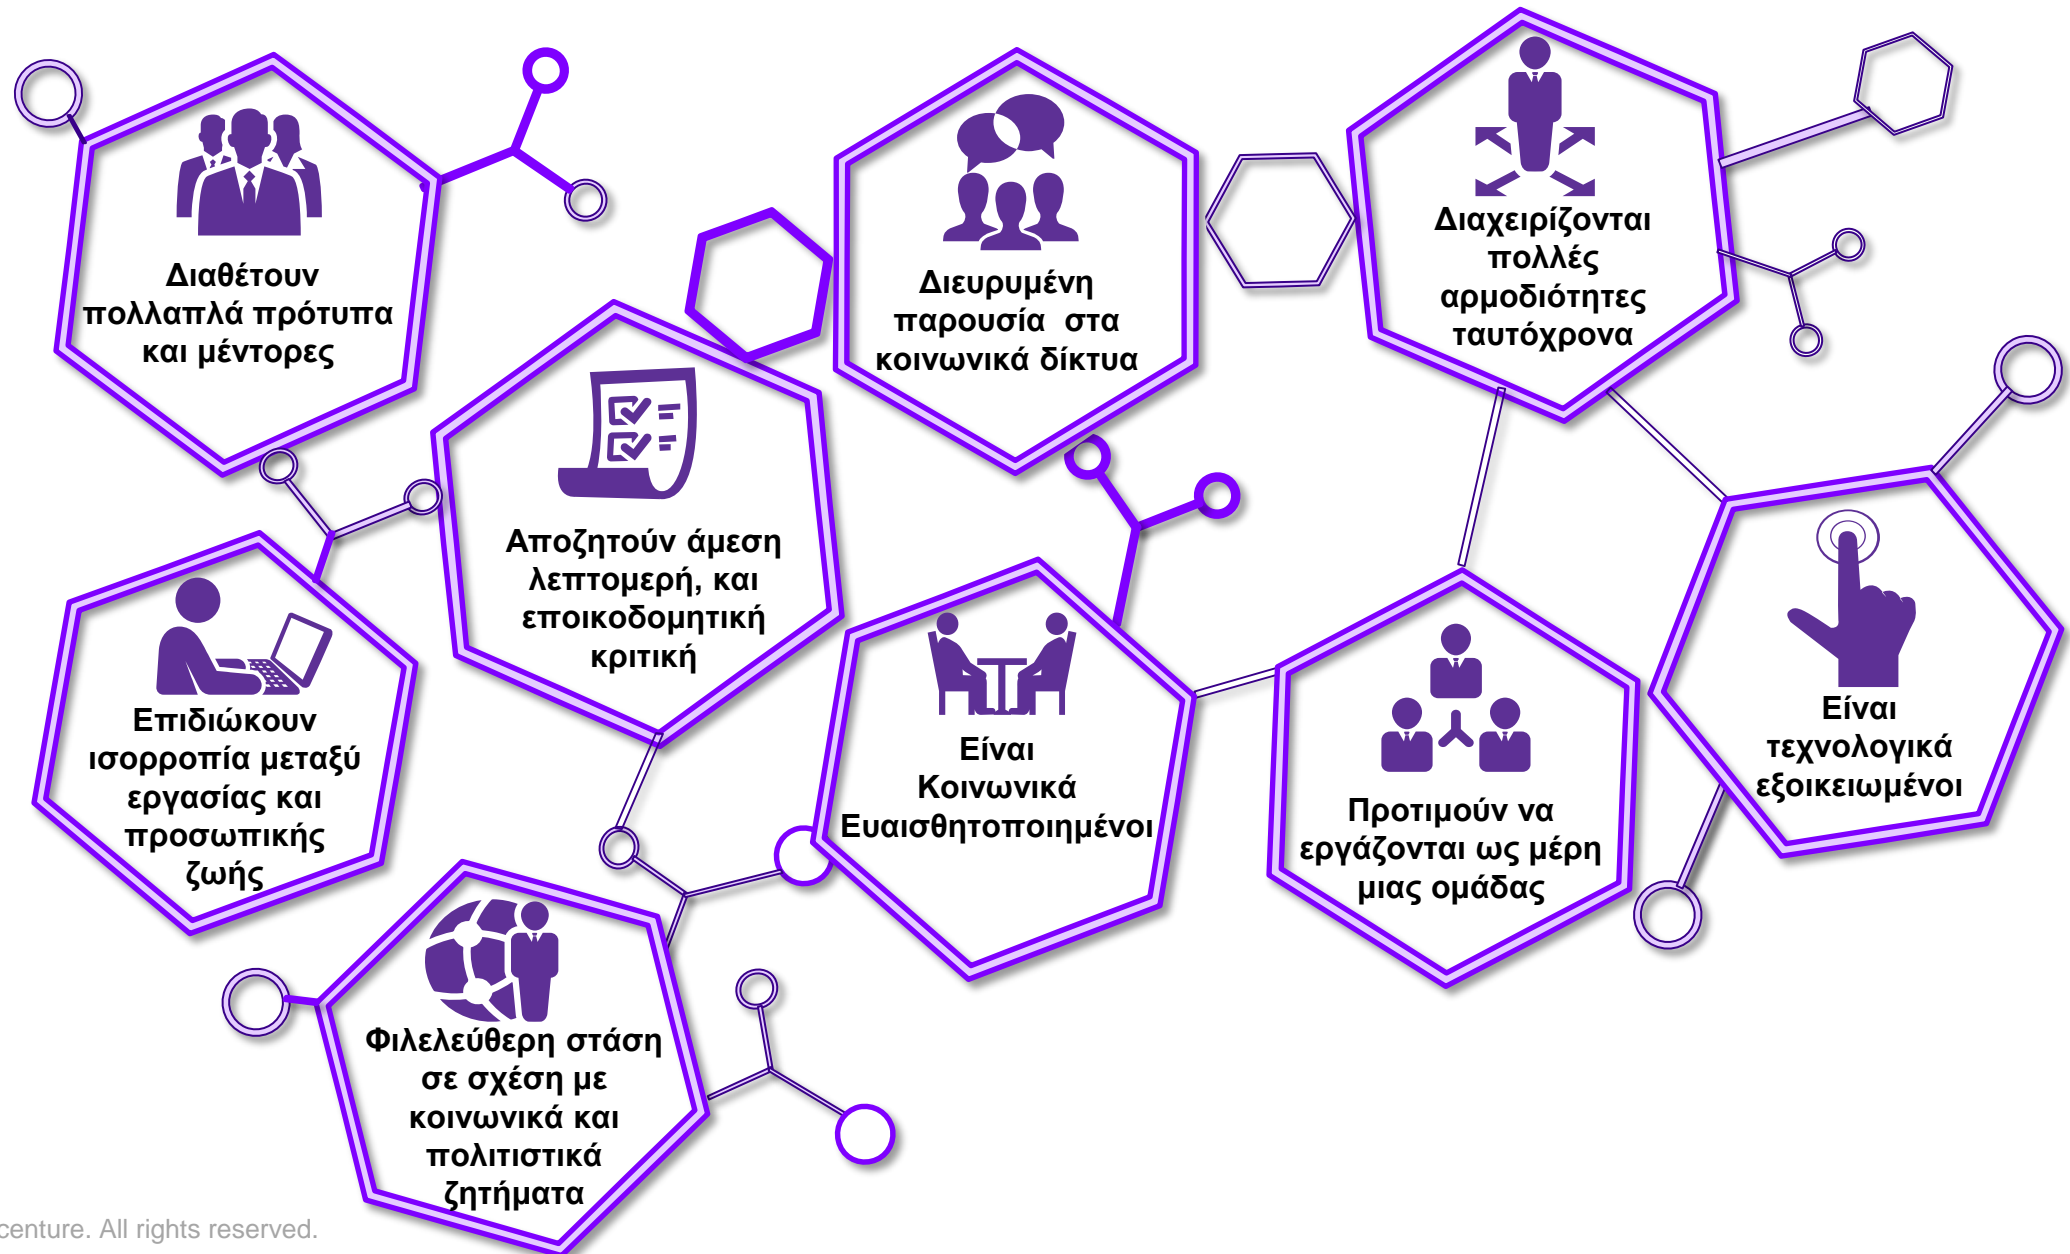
Διαθέτουν πολλαπλά πρότυπα και μέντορες

Διευρυμένη παρουσία στα κοινωνικά δίκτυα

Διαχειρίζονται πολλές αρμοδιότητες ταυτόχρονα

Αποζητούν άμεση λεπτομερή, και εποικοδομητική κριτική

Επιδιώκουν ισορροπία μεταξύ εργασίας και προσωπικής ζωής

Είναι Κοινωνικά Ευαισθητοποιημένοι

Προτιμούν να εργάζονται ως μέρη μιας ομάδας

Είναι τεχνολογικά εξοικειωμένοι

Φιλελεύθερη στάση σε σχέση με κοινωνικά και πολιτιστικά ζητήματα

centure. All rights reserved.